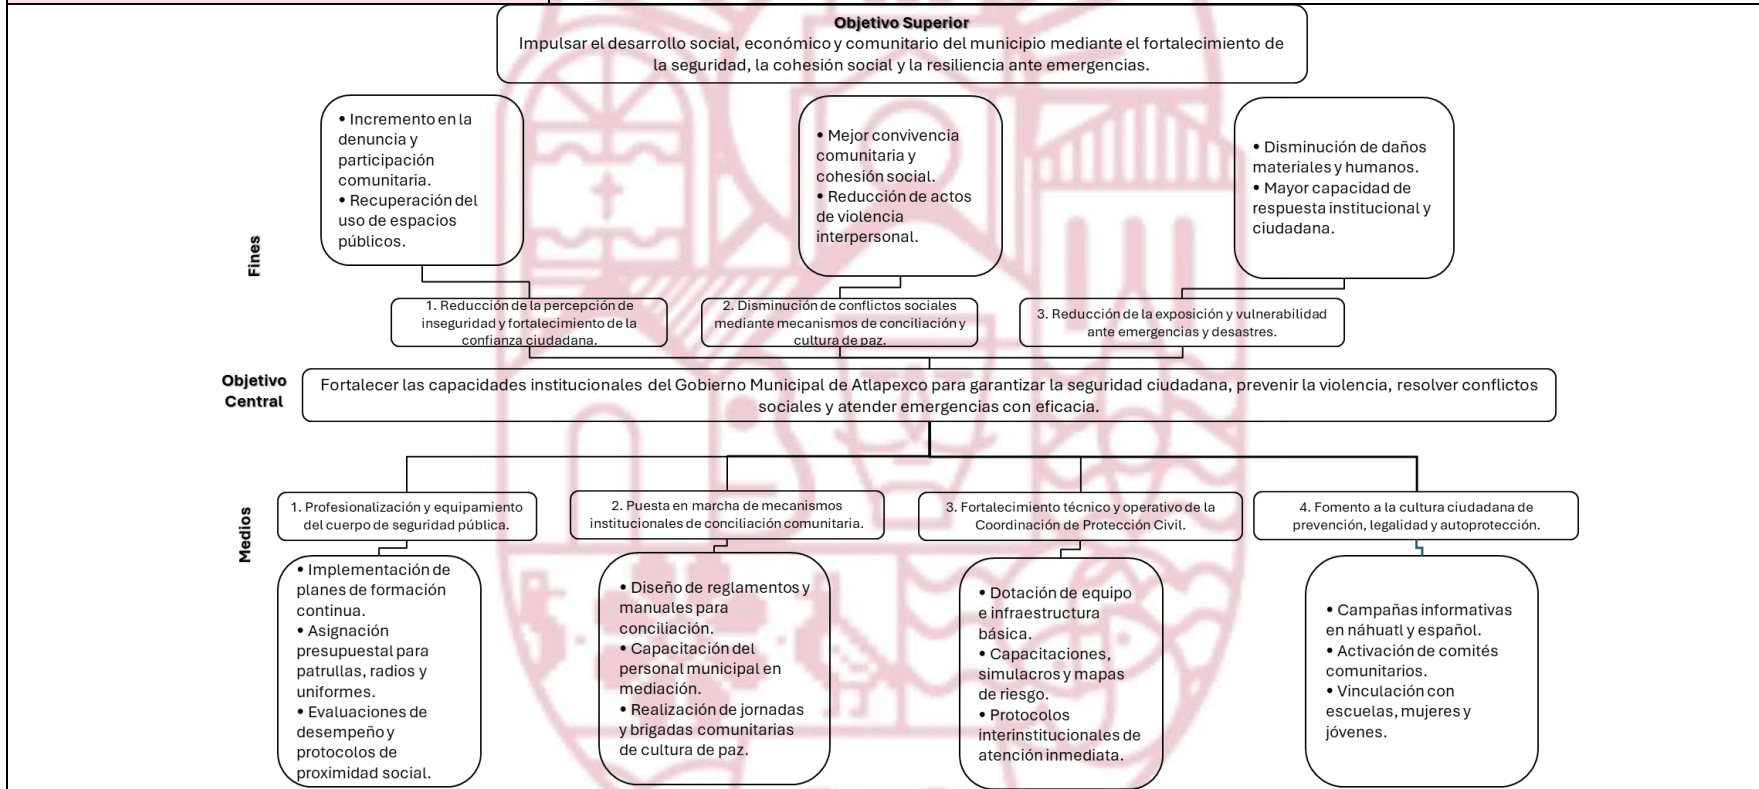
**Objetivo Superior**
Impulsar el desarrollo social, económico y comunitario del municipio mediante el fortalecimiento de la seguridad, la cohesión social y la resiliencia ante emergencias.

Fines

• Incremento en la denuncia y participación comunitaria.
• Recuperación del uso de espacios públicos.

• Mejor convivencia comunitaria y cohesión social.
• Reducción de actos de violencia interpersonal.

• Disminución de daños materiales y humanos.
• Mayor capacidad de respuesta institucional y ciudadana.

1. Reducción de la percepción de inseguridad y fortalecimiento de la confianza ciudadana.

2. Disminución de conflictos sociales mediante mecanismos de conciliación y cultura de paz.

3. Reducción de la exposición y vulnerabilidad ante emergencias y desastres.

Objetivo Central

Fortalecer las capacidades institucionales del Gobierno Municipal de Atlapexco para garantizar la seguridad ciudadana, prevenir la violencia, resolver conflictos sociales y atender emergencias con eficacia.

Medios

1. Profesionalización y equipamiento del cuerpo de seguridad pública.

2. Puesta en marcha de mecanismos institucionales de conciliación comunitaria.

3. Fortalecimiento técnico y operativo de la Coordinación de Protección Civil.

4. Fomento a la cultura ciudadana de prevención, legalidad y autoprotección.

• Implementación de planes de formación continua.
• Asignación presupuestal para patrullas, radios y uniformes.
• Evaluaciones de desempeño y protocolos de proximidad social.

• Diseño de reglamentos y manuales para conciliación.
• Capacitación del personal municipal en mediación.
• Realización de jornadas y brigadas comunitarias de cultura de paz.

• Dotación de equipo e infraestructura básica.
• Capacitaciones, simulacros y mapas de riesgo.
• Protocolos interinstitucionales de atención inmediata.

• Campañas informativas en náhuatl y español.
• Activación de comités comunitarios.
• Vinculación con escuelas, mujeres y jóvenes.